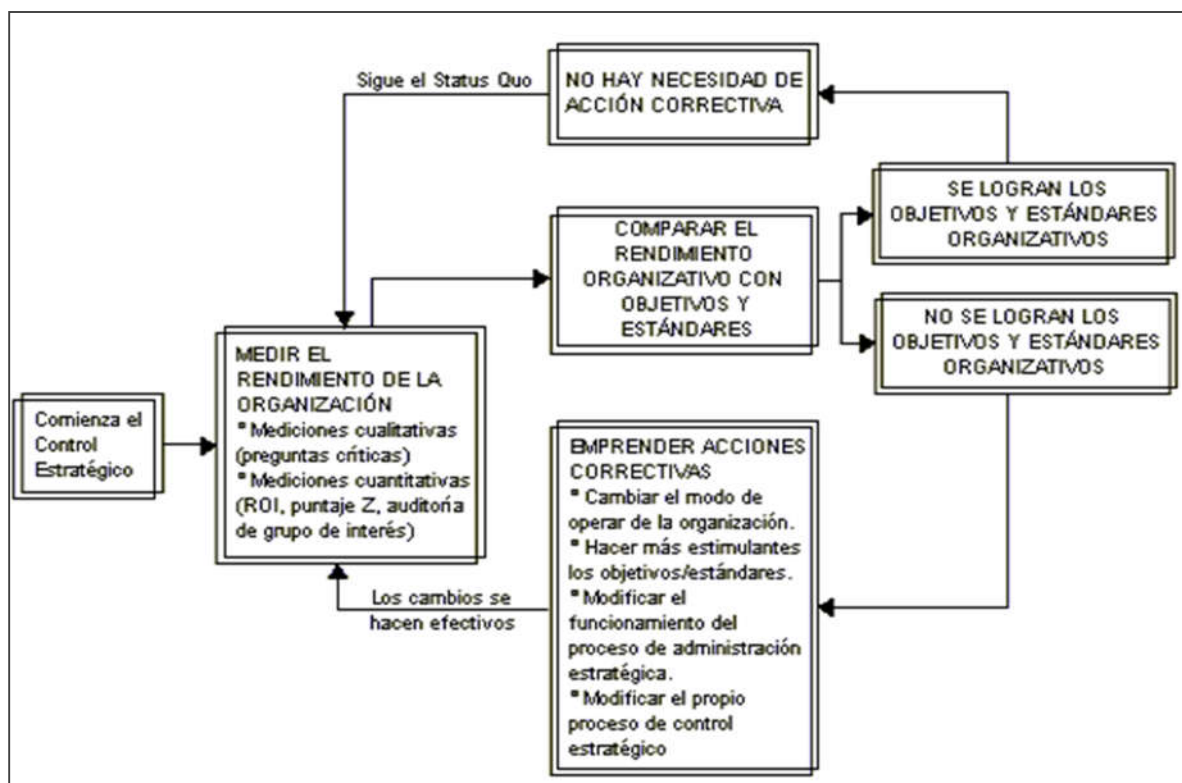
Sigue el Status Quo

NO HAY NECESIDAD DE ACCIÓN CORRECTIVA

SE LOGRAN LOS OBJETIVOS Y ESTÁNDARES ORGANIZATIVOS

COMPARAR EL RENDIMIENTO ORGANIZATIVO CON OBJETIVOS Y ESTÁNDARES

NO SE LOGRAN LOS OBJETIVOS Y ESTÁNDARES ORGANIZATIVOS

Comienza el Control Estratégico

MEDIR EL RENDIMIENTO DE LA ORGANIZACIÓN
* Mediciones cualitativas (preguntas críticas)
* Mediciones cuantitativas (ROI, puntaje Z, auditoría de grupo de interés)

EMPRENDER ACCIONES CORRECTIVAS
* Cambiar el modo de operar de la organización.
* Hacer más estimulantes los objetivos/estándares.
* Modificar el funcionamiento del proceso de administración estratégica.
* Modificar el propio proceso de control estratégico

Los cambios se hacen efectivos